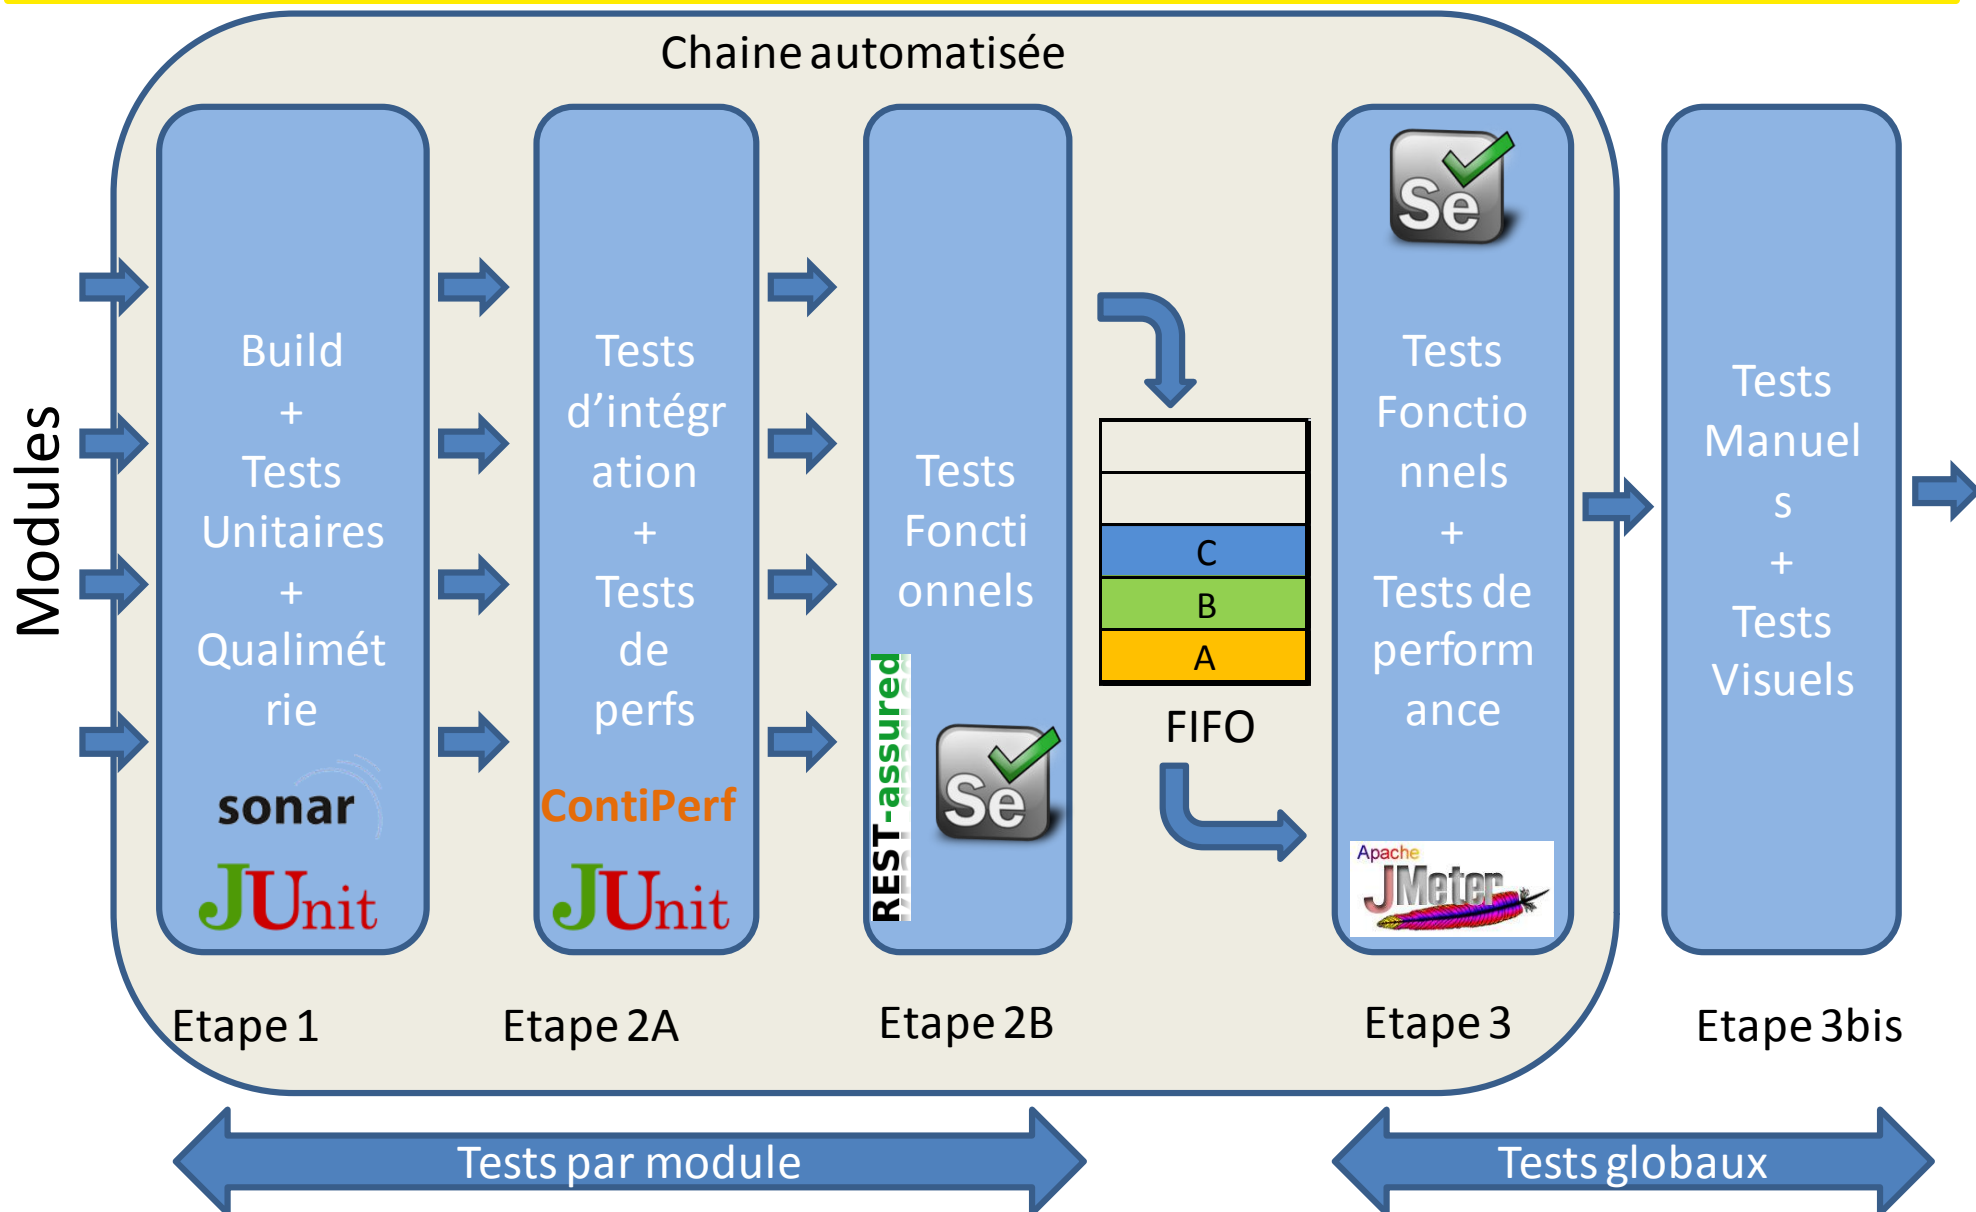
Chaine automatisée

Modules

Build + Tests Unitaires + Qualimétrie

sonar

JUnit

Etape 1

Tests d'intégration + Tests de perfs

ContiPerf

JUnit

Etape 2A

Tests Fonctionnels

REST-assured

Se

Etape 2B

C
B
A

FIFO

Se

Tests Fonctionnels + Tests de performance

Apache JMeter

Etape 3

Tests Manuels + Tests Visuels

Etape 3bis

Tests par module

Tests globaux